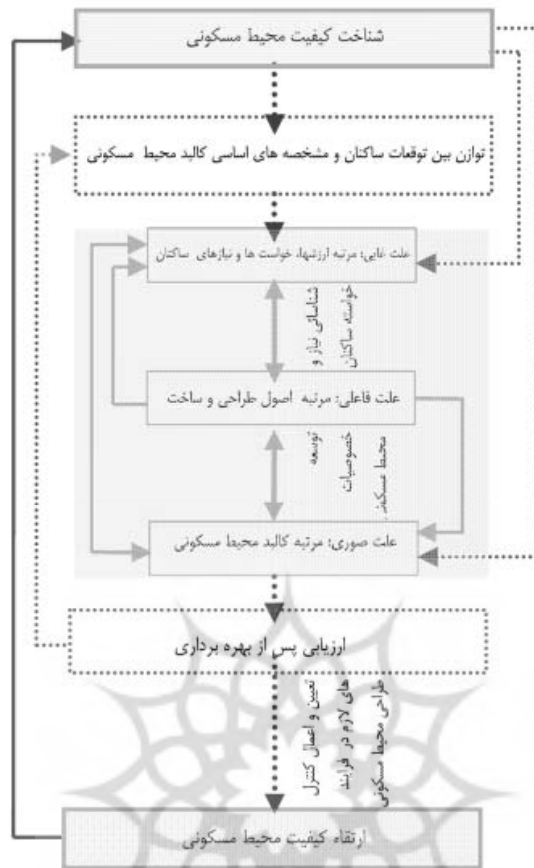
شناخت کیفیت محیط مسکونی

توازن بین توقعات ساکنان و مشخصه های اساسی کالبد محیط مسکونی

علت غایی: مرتبه ارزشها، خواست ها و نیازهای ساکنان

شناسائی نیاز و خواسته ساکنان

علت فاعلی: مرتبه اصول طراحی و ساخت

توسعه خصوصیات محیط مسکونی

علت صوری: مرتبه کالبد محیط مسکونی

ارزیابی پس از بهره برداری

تعیین و اعمال کنترل های لازم در فرایند طراحی محیط مسکونی

ارتقاء کیفیت محیط مسکونی